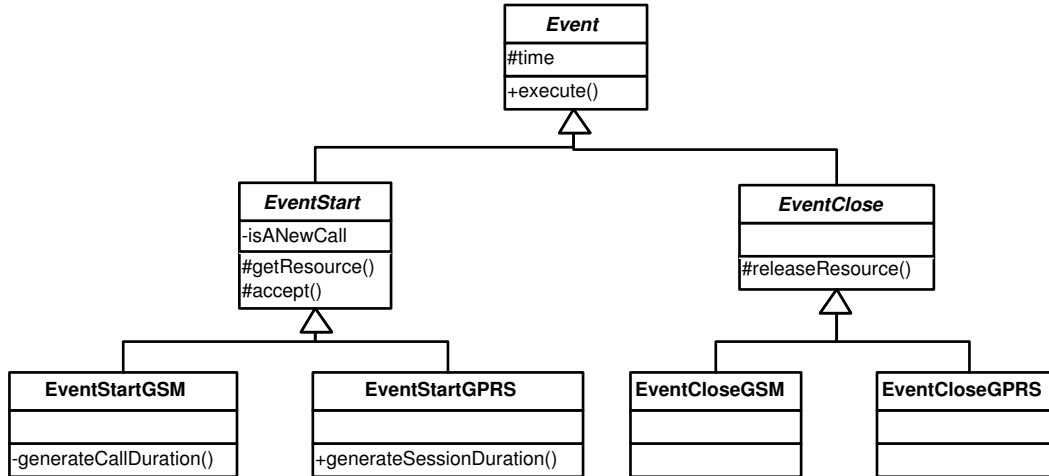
Event
#time
+execute()

EventStart
-isANewCall
#getResource()
#accept()

EventClose
#releaseResource()

EventStartGSM
-generateCallDuration()

EventStartGPRS
+generateSessionDuration()

EventCloseGSM

EventCloseGPRS